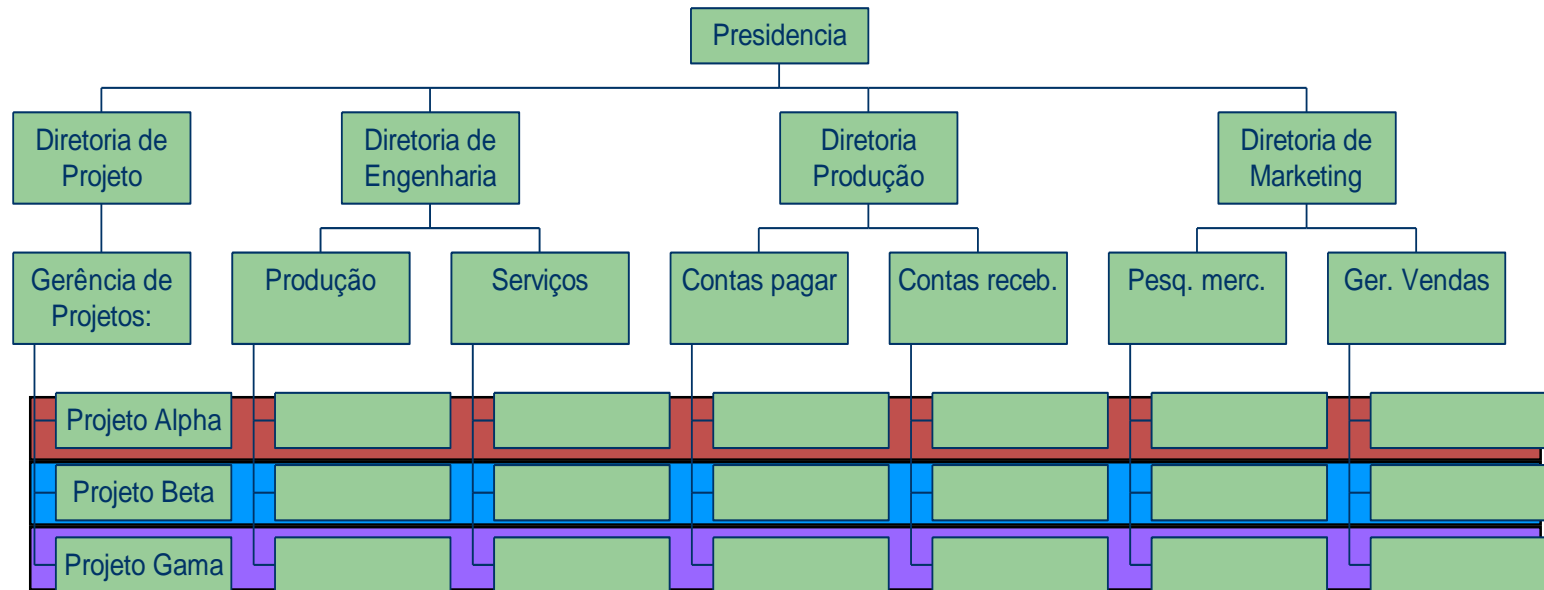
Presidencia

Diretoria de Projeto

Diretoria de Engenharia

Diretoria Produção

Diretoria de Marketing

Gerência de Projetos:

Produção

Serviços

Contas pagar

Contas receb.

Pesq. merc.

Ger. Vendas

Projeto Alpha

Projeto Beta

Projeto Gama